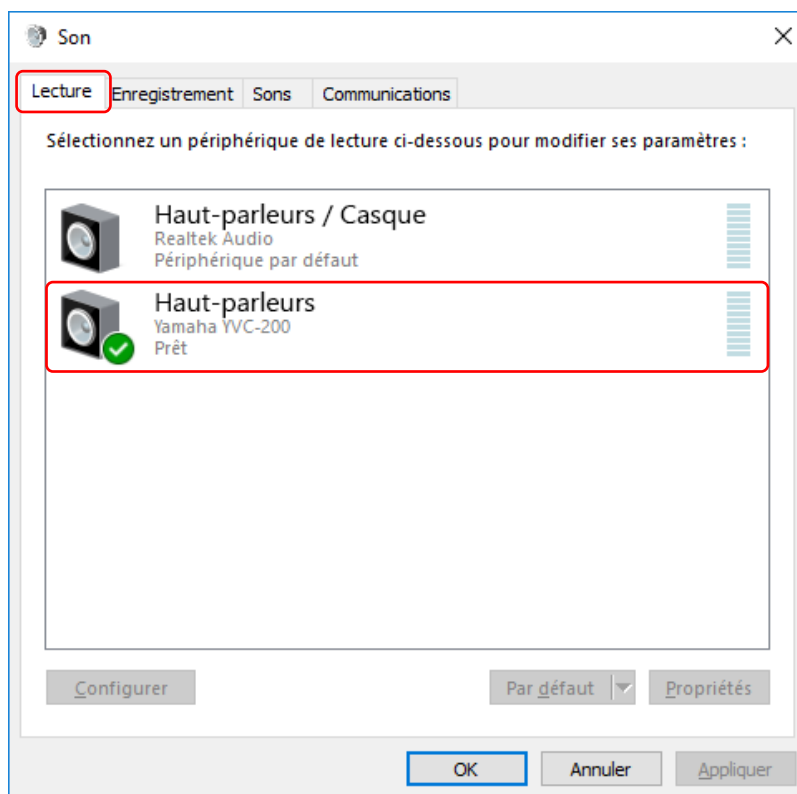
Son

Lecture | Enregistrement | Sons | Communications

Sélectionnez un périphérique de lecture ci-dessous pour modifier ses paramètres :

Haut-parleurs / Casque
Realtek Audio
Périphérique par défaut

Haut-parleurs
Yamaha YVC-200
Prêt

Configurer | Par défaut | Propriétés

OK | Annuler | Appliquer